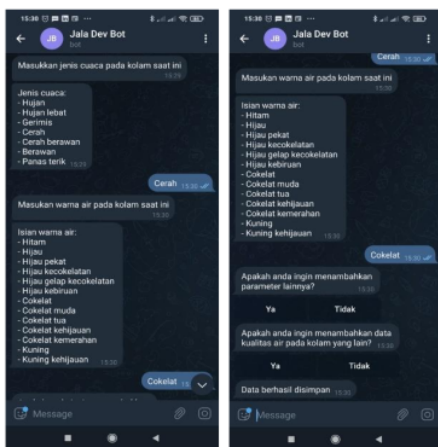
15:36
JB Jala Dev Bot
bot

Masukkan jenis cuaca pada kolam saat ini 15:35

Jenis cuaca:
- Hujan
- Hujan lebat
- Gerimis
- Cerah
- Cerah berawan
- Berawan
- Panas terik 15:35

Cerah 15:35

Masukan warna air pada kolam saat ini 15:35

Isian warna air:
- Hitam
- Hijau
- Hijau pekat
- Hijau kecokelatan
- Hijau gelap kecokelatan
- Hijau kebiruan
- Cokelat
- Cokelat muda
- Cokelat tua
- Cokelat kehijauan
- Cokelat kemerahan
- Kuning
- Kuning kehijauan 15:35

Cokelat 15:35

Message

15:36
JB Jala Dev Bot
bot

Cerah 15:35

Masukan warna air pada kolam saat ini 15:35

Isian warna air:
- Hitam
- Hijau
- Hijau pekat
- Hijau kecokelatan
- Hijau gelap kecokelatan
- Hijau kebiruan
- Cokelat
- Cokelat muda
- Cokelat tua
- Cokelat kehijauan
- Cokelat kemerahan
- Kuning
- Kuning kehijauan 15:35

Cokelat 15:35

Apakah anda ingin menambahkan parameter lainnya? 15:35

Ya
Tidak

Apakah anda ingin menambahkan data kualitas air pada kolam yang lain? 15:35

Ya
Tidak

Data berhasil disimpan 15:35

Message